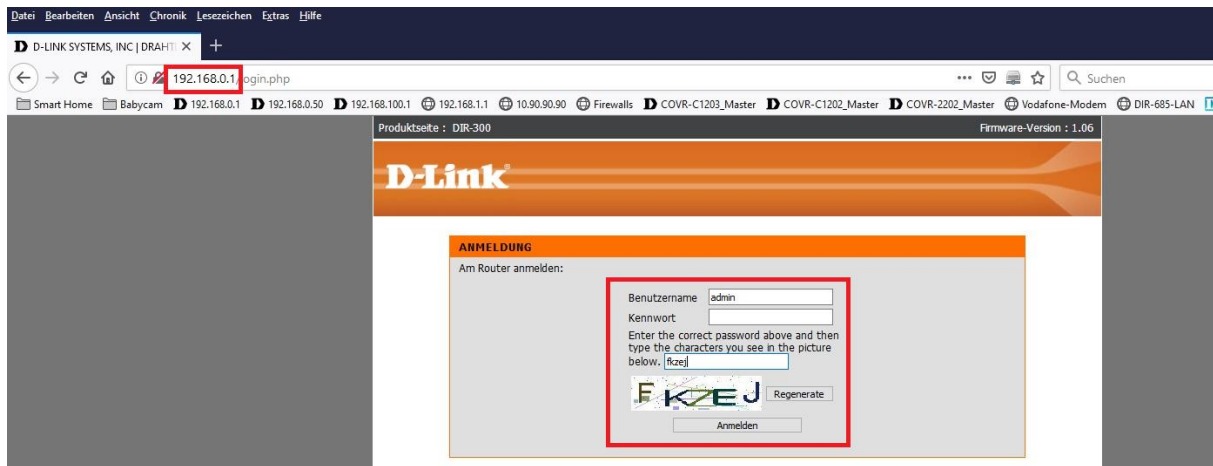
Datei Bearbeiten Ansicht Chronik Lesezeichen Extras Hilfe

D-LINK SYSTEMS, INC | DRAHTL ×

192.168.0.1/login.php

··· Suchen

Smart Home Babycam 192.168.0.1 192.168.0.50 192.168.100.1 192.168.1.1 10.90.90.90 Firewalls COVR-C1203_Master COVR-C1202_Master COVR-2202_Master Vodafone-Modem DIR-685-LAN

Produktseite : DIR-300

Firmware-Version : 1.06

D-Link

ANMELDUNG

Am Router anmelden:

Benutzername admin

Kennwort

Enter the correct password above and then type the characters you see in the picture below. fkzej

FKZEJ

Regenerate

Anmelden